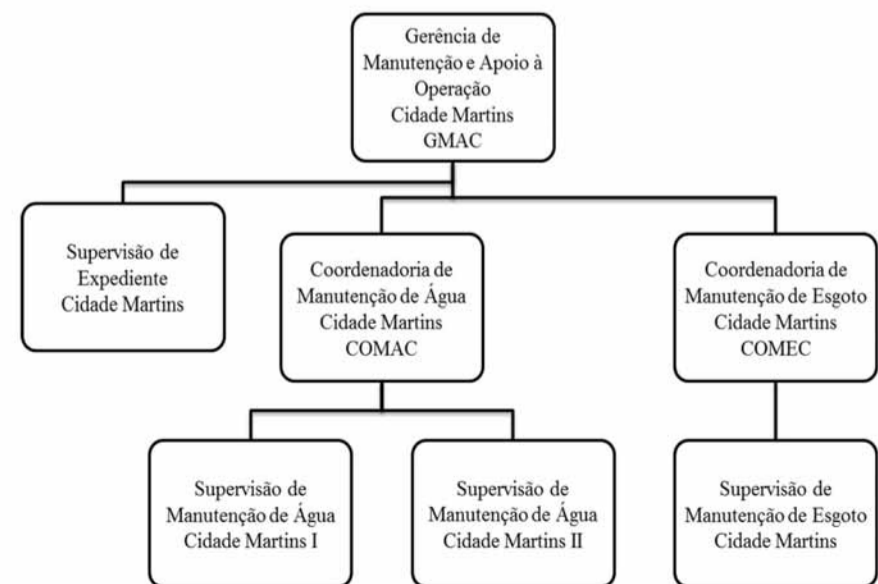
Gerência de Manutenção e Apoio à Operação Cidade Martins GMAC

Supervisão de Expediente Cidade Martins

Coordenadoria de Manutenção de Água Cidade Martins COMAC

Coordenadoria de Manutenção de Esgoto Cidade Martins COMEC

Supervisão de Manutenção de Água Cidade Martins I

Supervisão de Manutenção de Água Cidade Martins II

Supervisão de Manutenção de Esgoto Cidade Martins